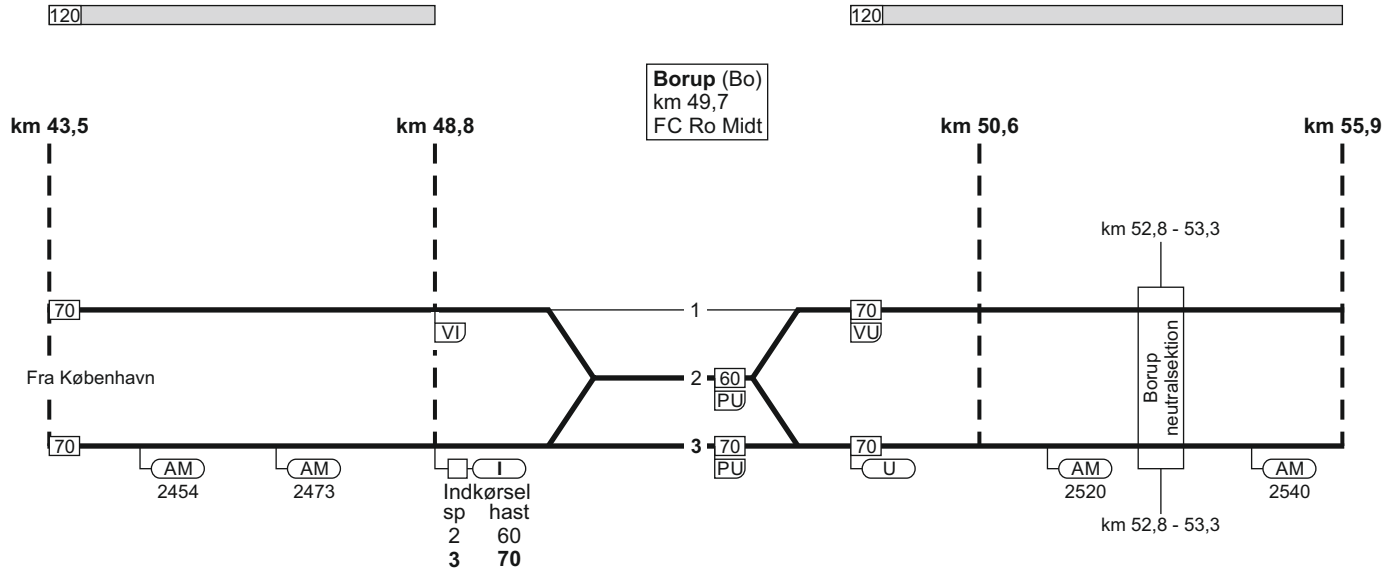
120

120

**Borup** (Bo)
km 49,7
FC Ro Midt

**km 43,5**

**km 48,8**

**km 50,6**

**km 55,9**

km 52,8 - 53,3

70

VI

1

70

VU

Fra København

2

60

PU

Borup neutralsektion

70

**3**

70

PU

70

AM
2454

AM
2473

I

U

AM
2520

AM
2540

Indkørsel
| sp | hast |
|---|---|
| 2 | 60 |
| **3** | **70** |

km 52,8 - 53,3